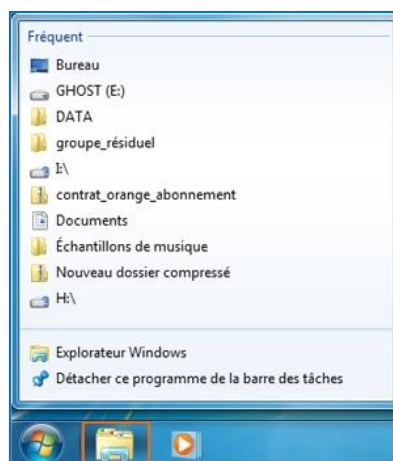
Fréquent

Bureau

GHOST (E:)

DATA

groupe_résiduel

I:\

contrat_orange_abonnement

Documents

Échantillons de musique

Nouveau dossier compressé

H:\

Explorateur Windows

Détacher ce programme de la barre des tâches